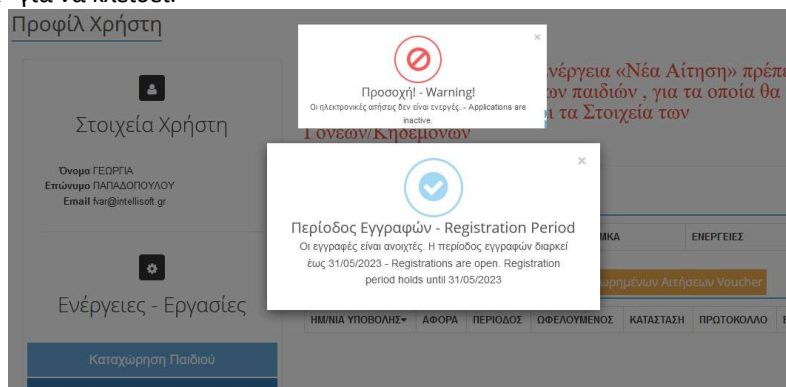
για να κλείσει.

Προφίλ Χρήστη

Στοιχεία Χρήστη

Όνομα ΓΕΩΡΓΙΑ
Επώνυμο ΠΑΠΑΔΟΠΟΥΛΟΥ
Email fvar@intellisoft.gr

Ενέργειες - Εργασίες

Καταχώρηση Παιδιού

×

Προσοχή! - Warning!

Οι ηλεκτρονικές αιτήσεις δεν είναι ενεργές. - Applications are inactive.

ενέργεια «Νέα Αίτηση» πρέπ
ων παιδιών , για τα οποία θα
α τα Στοιχεία των
Γονέων/Κηδεμόνων

×

Περίοδος Εγγραφών - Registration Period

Οι εγγραφές είναι ανοιχτές. Η περίοδος εγγραφών διαρκεί έως 31/05/2023 - Registrations are open. Registration period holds until 31/05/2023

ΜΚΑ

ΕΝΕΡΓΕΙΕΣ

ωρημένων Αιτήσεων Voucher

| ΗΜ/ΝΙΑ ΥΠΟΒΟΛΗΣ | ΑΦΟΡΑ | ΠΕΡΙΟΔΟΣ | ΩΦΕΛΟΥΜΕΝΟΣ | ΚΑΤΑΣΤΑΣΗ | ΠΡΩΤΟΚΟΛΛΟ |
|---|---|---|---|---|---|